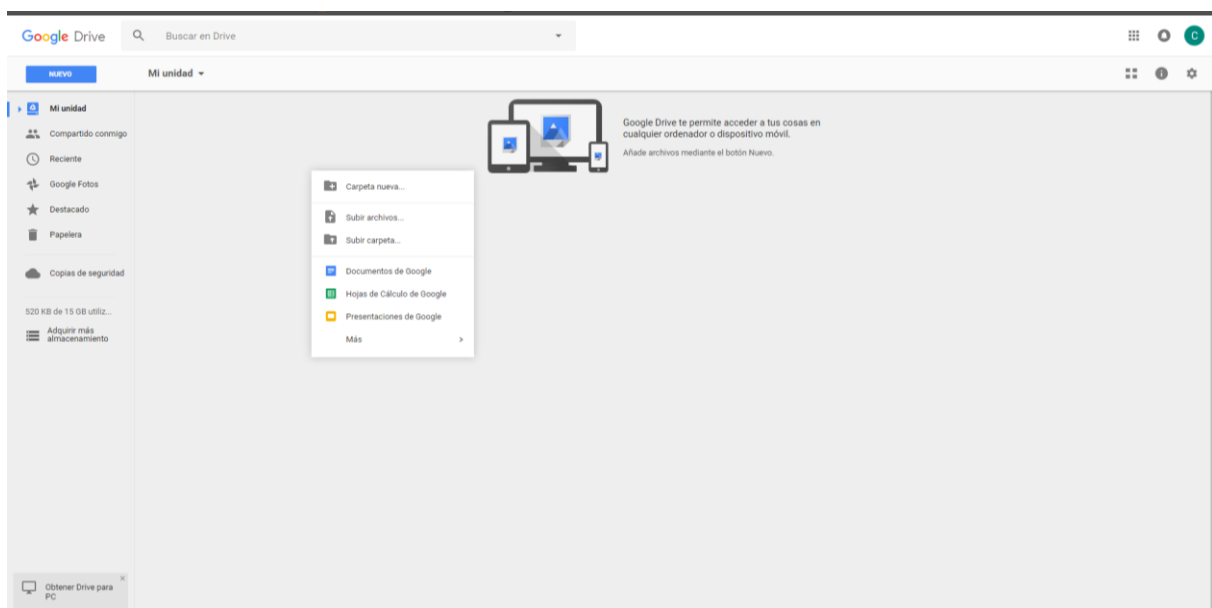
Google Drive

Buscar en Drive

C

NUEVO

Mi unidad

Mi unidad
Compartido conmigo
Reciente
Google Fotos
Destacado
Papelera

Copias de seguridad

520 KB de 15 GB utiliz...

Adquirir más almacenamiento

Google Drive te permite acceder a tus cosas en cualquier ordenador o dispositivo móvil.

Añade archivos mediante el botón Nuevo.

Carpeta nueva...
Subir archivos...
Subir carpeta...
Documentos de Google
Hojas de Cálculo de Google
Presentaciones de Google
Más

Obtener Drive para PC